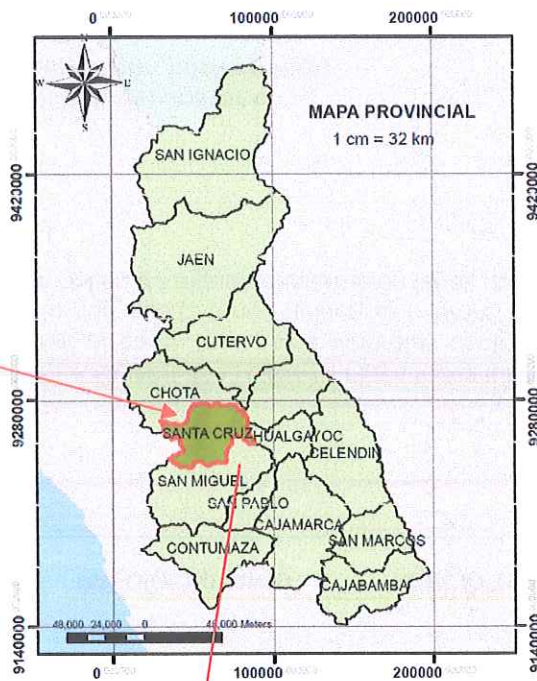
0 100000 200000

N
W E
S

MAPA PROVINCIAL
1 cm = 32 km

9423000 9423000

SAN IGNACIO

JAEN

CUTERVO

CHOTA

9280000 9280000

SANTA CRUZ

HUALGAYOC

CELENDIN

SAN MIGUEL

SAN PABLO

CAJAMARCA

CONTUMAZA

SAN MARCOS

CAJABAMBA

48,000 24,000 0 48,000 Meters

9140000 9140000

0 100000 200000